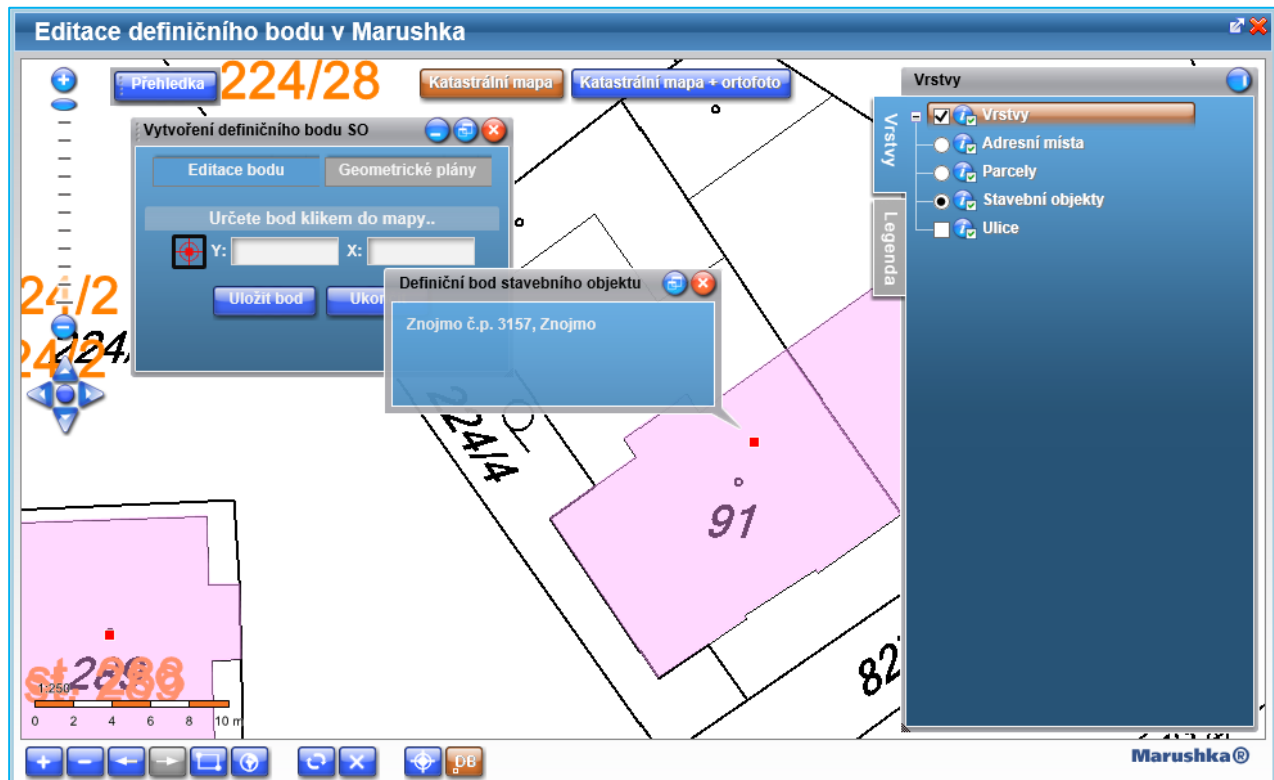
Editace definičního bodu v Marushka

Přehledka
224/28
Katastrální mapa
Katastrální mapa + ortofoto

Vytvoření definičního bodu SO
Editace bodu
Geometrické plány
Určete bod klikem do mapy..
Y:
X:
Uložit bod
Ukon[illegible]

Definiční bod stavebního objektu
Znojmo č.p. 3157, Znojmo

24/2
24/2
224/
24/4
91
82
st. 288
st. 289
28
1:250
0 2 4 6 8 10 m

Vrstvy
Vrstvy
Legenda
Vrstvy
Adresní místa
Parcely
Stavební objekty
Ulice

DB
Marushka®